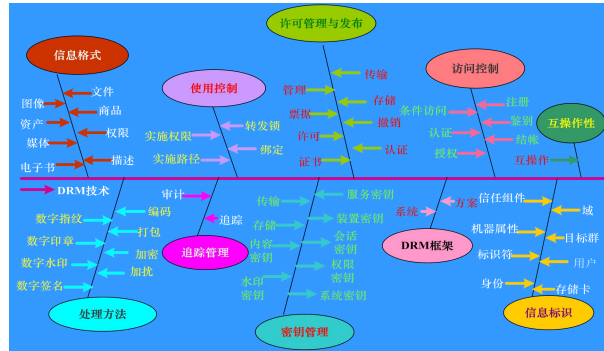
信息格式
图像
文件
资产
商品
媒体
权限
电子书
描述
使用控制
实施权限
转发锁
实施路径
绑定
许可管理与发布
管理
传输
票据
存储
许可
撤销
证书
认证
访问控制
条件访问
注册
认证
鉴别
授权
结账
互操作性
互操作
DRM技术
审计
追踪
追踪管理
数字指纹
编码
数字印章
打包
数字水印
加密
加扰
数字签名
处理方法
传输
服务密钥
存储
装置密钥
内容密钥
会话密钥
权限密钥
水印密钥
系统密钥
密钥管理
系统
方案
DRM框架
信任组件
域
机器属性
目标群
标识符
用户
身份
存储卡
信息标识